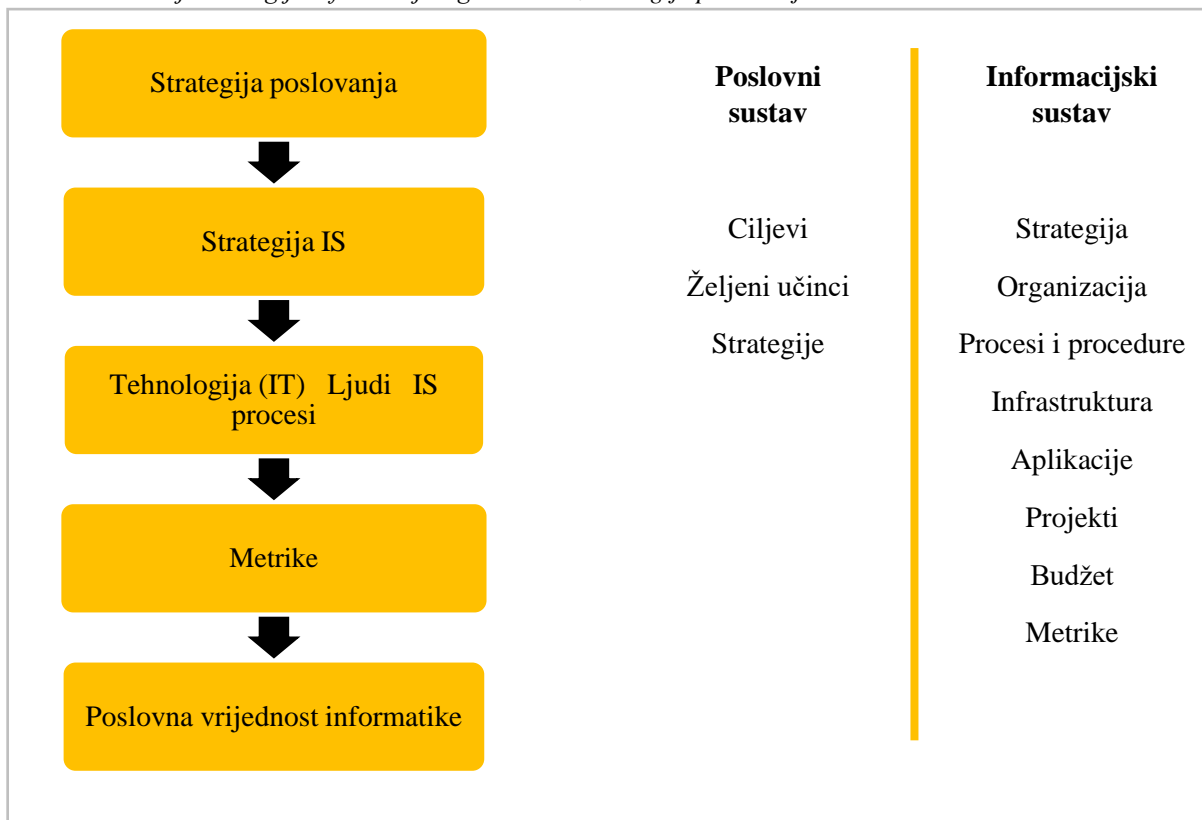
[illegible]

Strategija poslovanja

Strategija IS

Tehnologija (IT) Ljudi IS procesi

Metrike

Poslovna vrijednost informatike

**Poslovni sustav**

Ciljevi

Željeni učinci

Strategije

**Informacijski sustav**

Strategija

Organizacija

Procesi i procedure

Infrastruktura

Aplikacije

Projekti

Budžet

Metrike